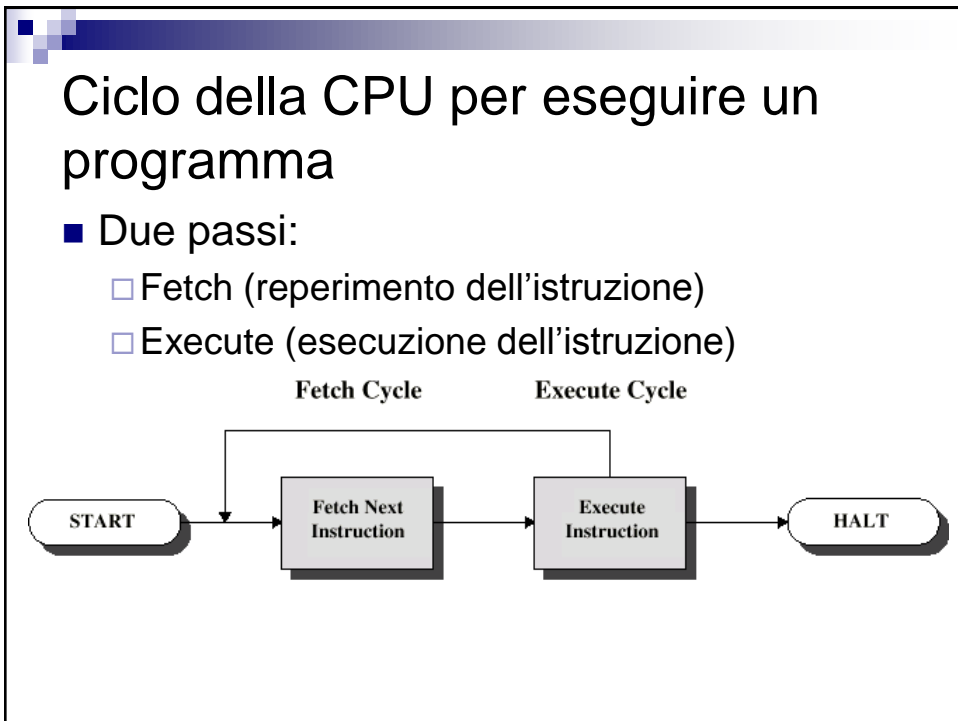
Ciclo della CPU per eseguire un programma

Due passi:

Fetch (reperimento dell'istruzione)

Execute (esecuzione dell'istruzione)

Fetch Cycle

Execute Cycle

START

Fetch Next Instruction

Execute Instruction

HALT